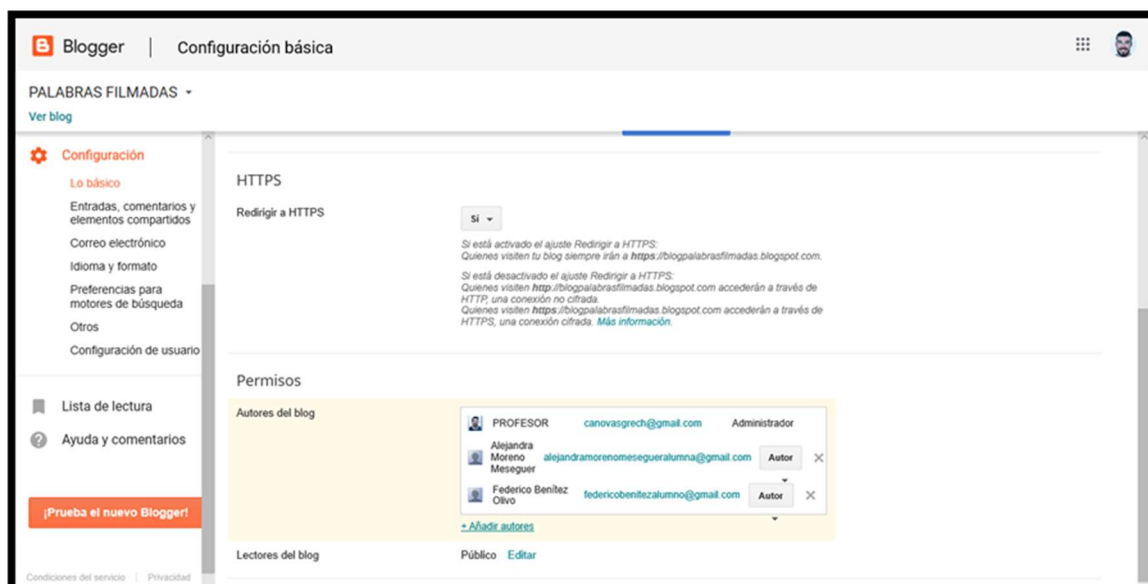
Blogger | Configuración básica

PALABRAS FILMADAS ▾
Ver blog

Configuración
Lo básico
Entradas, comentarios y elementos compartidos
Correo electrónico
Idioma y formato
Preferencias para motores de búsqueda
Otros
Configuración de usuario

Lista de lectura
Ayuda y comentarios

¡Prueba el nuevo Blogger!

Condiciones del servicio | Privacidad

HTTPS

Redirigir a HTTPS

Sí ▾

Si está activado el ajuste Redirigir a HTTPS:
Quienes visiten tu blog siempre irán a **https**://blogpalabrasfilmadas.blogspot.com.

Si está desactivado el ajuste Redirigir a HTTPS:
Quienes visiten **http**://blogpalabrasfilmadas.blogspot.com accederán a través de HTTP, una conexión no cifrada.
Quienes visiten **https**://blogpalabrasfilmadas.blogspot.com accederán a través de HTTPS, una conexión cifrada. Más información.

Permisos

Autores del blog

| | | |
|---|---|---|
| PROFESOR | canovasgrech@gmail.com | Administrador |
| Alejandra Moreno Meseguer | alejandramorenomeseguera lumna@gmail.com | Autor ✕ |
| Federico Benítez Olivo | federicobenitezalumno@gmail.com | Autor ✕ |

+ Añadir autores

Lectores del blog

Público Editar